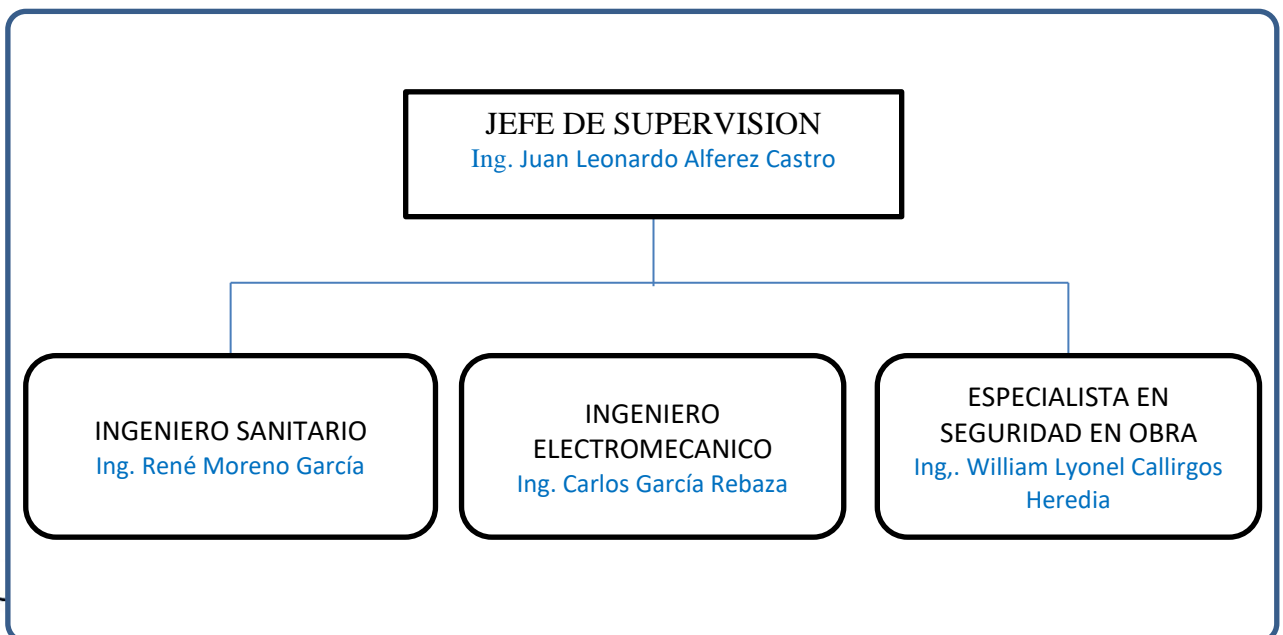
JEFE DE SUPERVISION
Ing. Juan Leonardo Alferez Castro

INGENIERO SANITARIO
Ing. René Moreno García

INGENIERO ELECTROMECANICO
Ing. Carlos García Rebaza

ESPECIALISTA EN SEGURIDAD EN OBRA
Ing,. William Lyonel Callirgos Heredia